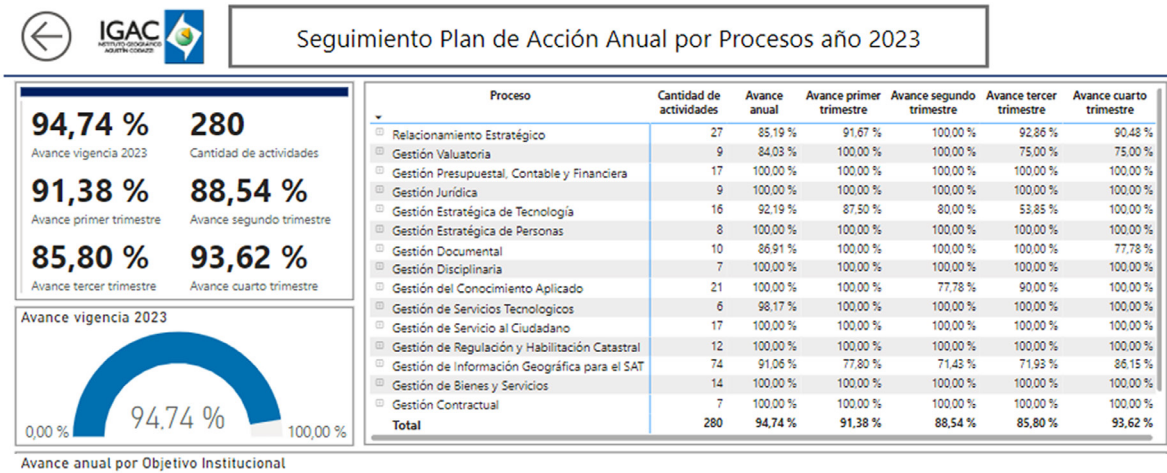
IGAC
INSTITUTO GEOGRÁFICO AGUSTÍN CODAZZI

Seguimiento Plan de Acción Anual por Procesos año 2023

94,74 %
Avance vigencia 2023

280
Cantidad de actividades

91,38 %
Avance primer trimestre

88,54 %
Avance segundo trimestre

85,80 %
Avance tercer trimestre

93,62 %
Avance cuarto trimestre

Avance vigencia 2023

0,00 %
94.74 %
100,00 %

| Proceso | Cantidad de actividades | Avance anual | Avance primer trimestre | Avance segundo trimestre | Avance tercer trimestre | Avance cuarto trimestre |
|---|---|---|---|---|---|---|
| Relacionamiento Estratégico | 27 | 85,19 % | 91,67 % | 100,00 % | 92,86 % | 90,48 % |
| Gestión Valuatoria | 9 | 84,03 % | 100,00 % | 100,00 % | 75,00 % | 75,00 % |
| Gestión Presupuestal, Contable y Financiera | 17 | 100,00 % | 100,00 % | 100,00 % | 100,00 % | 100,00 % |
| Gestión Jurídica | 9 | 100,00 % | 100,00 % | 100,00 % | 100,00 % | 100,00 % |
| Gestión Estratégica de Tecnología | 16 | 92,19 % | 87,50 % | 80,00 % | 53,85 % | 100,00 % |
| Gestión Estratégica de Personas | 8 | 100,00 % | 100,00 % | 100,00 % | 100,00 % | 100,00 % |
| Gestión Documental | 10 | 86,91 % | 100,00 % | 100,00 % | 100,00 % | 77,78 % |
| Gestión Disciplinaria | 7 | 100,00 % | 100,00 % | 100,00 % | 100,00 % | 100,00 % |
| Gestión del Conocimiento Aplicado | 21 | 100,00 % | 100,00 % | 77,78 % | 90,00 % | 100,00 % |
| Gestión de Servicios Tecnologicos | 6 | 98,17 % | 100,00 % | 100,00 % | 100,00 % | 100,00 % |
| Gestión de Servicio al Ciudadano | 17 | 100,00 % | 100,00 % | 100,00 % | 100,00 % | 100,00 % |
| Gestión de Regulación y Habilitación Catastral | 12 | 100,00 % | 100,00 % | 100,00 % | 100,00 % | 100,00 % |
| Gestión de Información Geográfica para el SAT | 74 | 91,06 % | 77,80 % | 71,43 % | 71,93 % | 86,15 % |
| Gestión de Bienes y Servicios | 14 | 100,00 % | 100,00 % | 100,00 % | 100,00 % | 100,00 % |
| Gestión Contractual | 7 | 100,00 % | 100,00 % | 100,00 % | 100,00 % | 100,00 % |
| Total | 280 | 94,74 % | 91,38 % | 88,54 % | 85,80 % | 93,62 % |

Avance anual por Objetivo Institucional